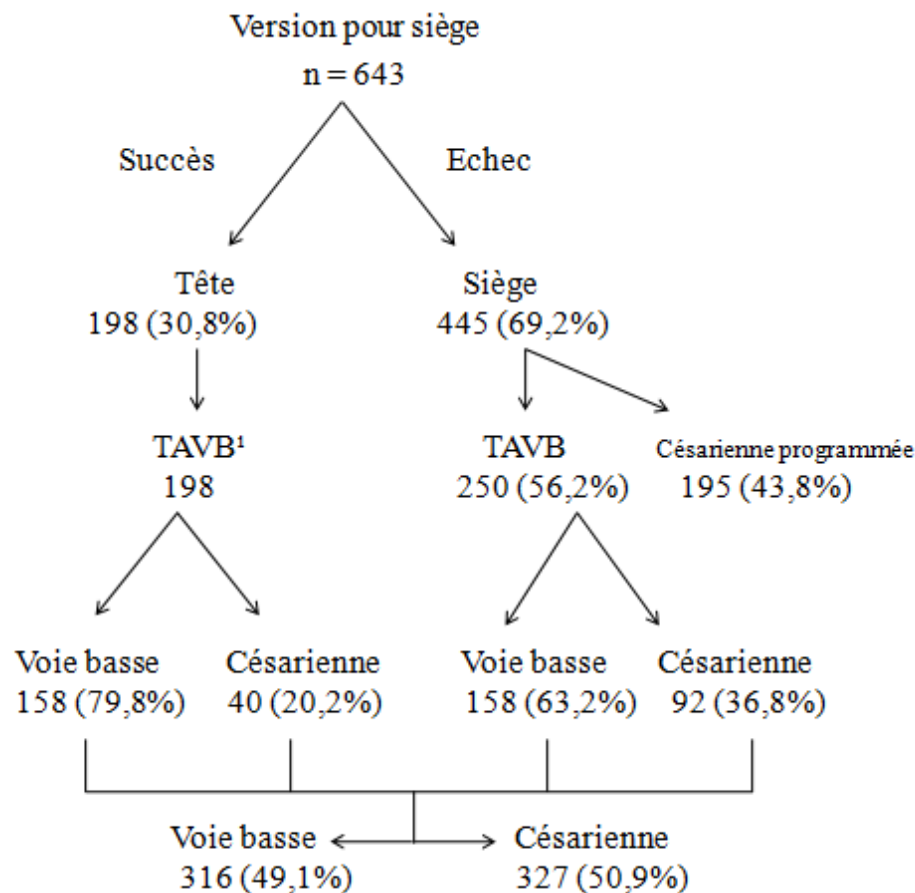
Version pour siège
n = 643

Succès

Echec

Tête
198 (30,8%)

Siège
445 (69,2%)

TAVB¹
198

TAVB
250 (56,2%)

Césarienne programmée
195 (43,8%)

Voie basse
158 (79,8%)

Césarienne
40 (20,2%)

Voie basse
158 (63,2%)

Césarienne
92 (36,8%)

Voie basse
316 (49,1%)

Césarienne
327 (50,9%)